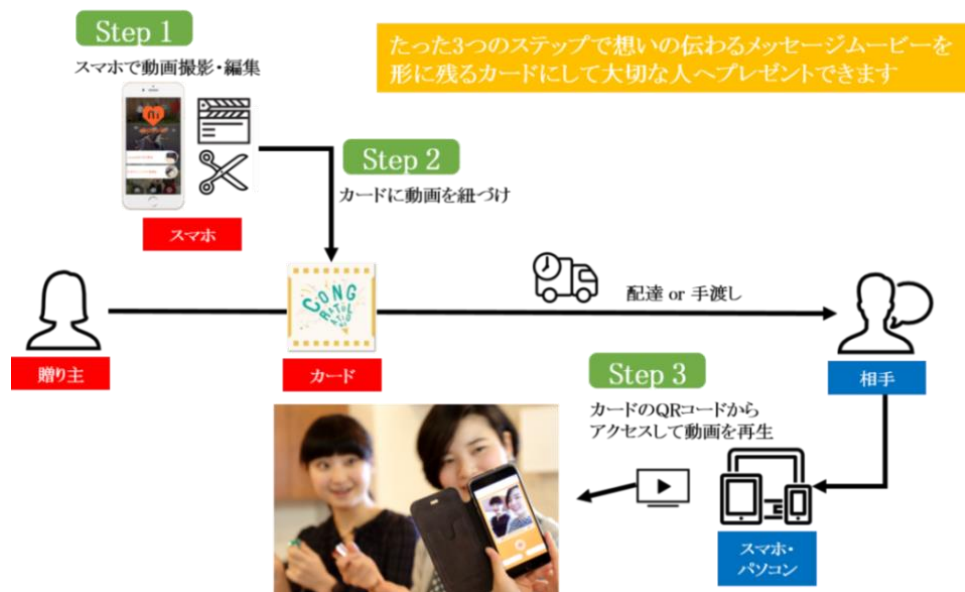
Step 1

スマホで動画撮影・編集

スマホ

たった3つのステップで想いの伝わるメッセージムービーを形に残るカードにして大切な人へプレゼントできます

Step 2

カードに動画を紐づけ

CONG RATULATIONS

配達 or 手渡し

贈り主

カード

相手

Step 3

カードのQRコードからアクセスして動画を再生

スマホ・パソコン